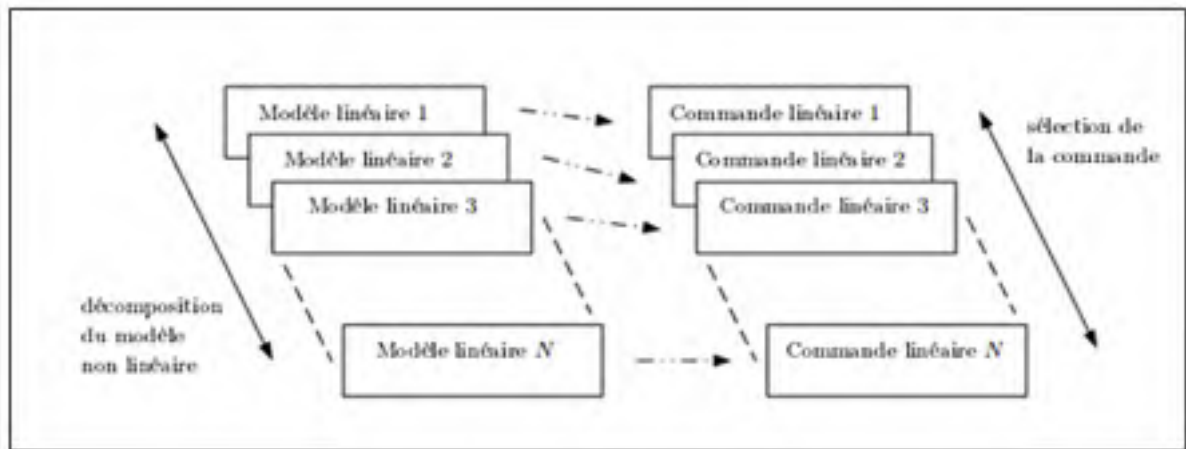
Modèle linéaire 1
Modèle linéaire 2
Modèle linéaire 3
Commande linéaire 1
Commande linéaire 2
Commande linéaire 3
sélection de la commande
décomposition du modèle non linéaire
Modèle linéaire $N$
Commande linéaire $N$